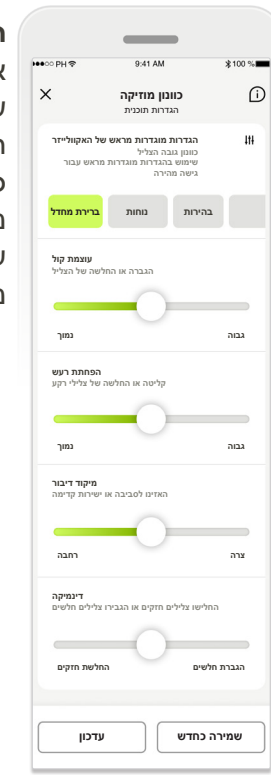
•••○○ PH
9:41 AM
100 %

כוונון מוזיקה
הגדרות תוכנית

הגדרות מוגדרות מראש של האקוולייזר
כוונון גובה הצליל
שימוש בהגדרות מוגדרות מראש עבור גישה מהירה

ברירת מחדל
נוחות
בהירות

עוצמת קול
הגברה או החלשה של הצליל
נמוך
גבוה

הפחתת רעש
קליטה או החלשה של צלילי רקע
נמוך
גבוה

מיקוד דיבור
האזינו לסביבה או ישירות קדימה
רחבה
צרה

דינמיקה
החלישו צלילים חזקים או הגבירו צלילים חלשים
החלשת חזקים
הגברת חלשים

עדכון
שמירה כחדש